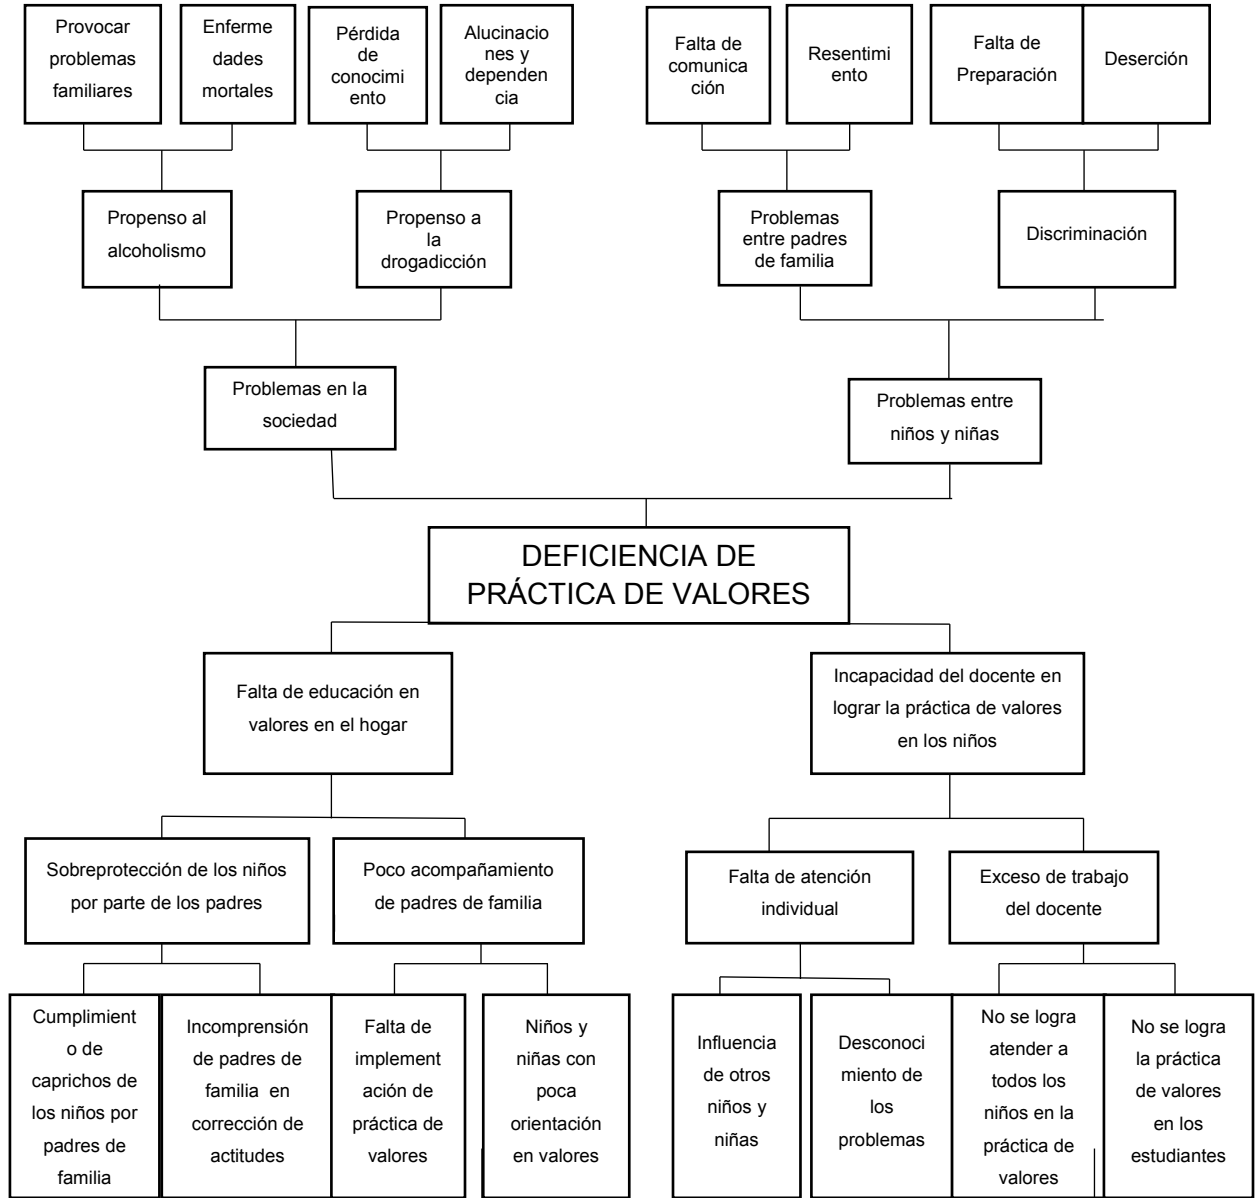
Provocar problemas familiares

Enfermedades mortales

Pérdida de conocimiento

Alucinaciones y dependencia

Falta de comunicación

Resentimiento

Falta de Preparación

Deserción

Propenso al alcoholismo

Propenso a la drogadicción

Problemas entre padres de familia

Discriminación

Problemas en la sociedad

Problemas entre niños y niñas

DEFICIENCIA DE PRÁCTICA DE VALORES

Falta de educación en valores en el hogar

Incapacidad del docente en lograr la práctica de valores en los niños

Sobreprotección de los niños por parte de los padres

Poco acompañamiento de padres de familia

Falta de atención individual

Exceso de trabajo del docente

Cumplimiento de caprichos de los niños por padres de familia

Incomprensión de padres de familia en corrección de actitudes

Falta de implementación de práctica de valores

Niños y niñas con poca orientación en valores

Influencia de otros niños y niñas

Desconocimiento de los problemas

No se logra atender a todos los niños en la práctica de valores

No se logra la práctica de valores en los estudiantes